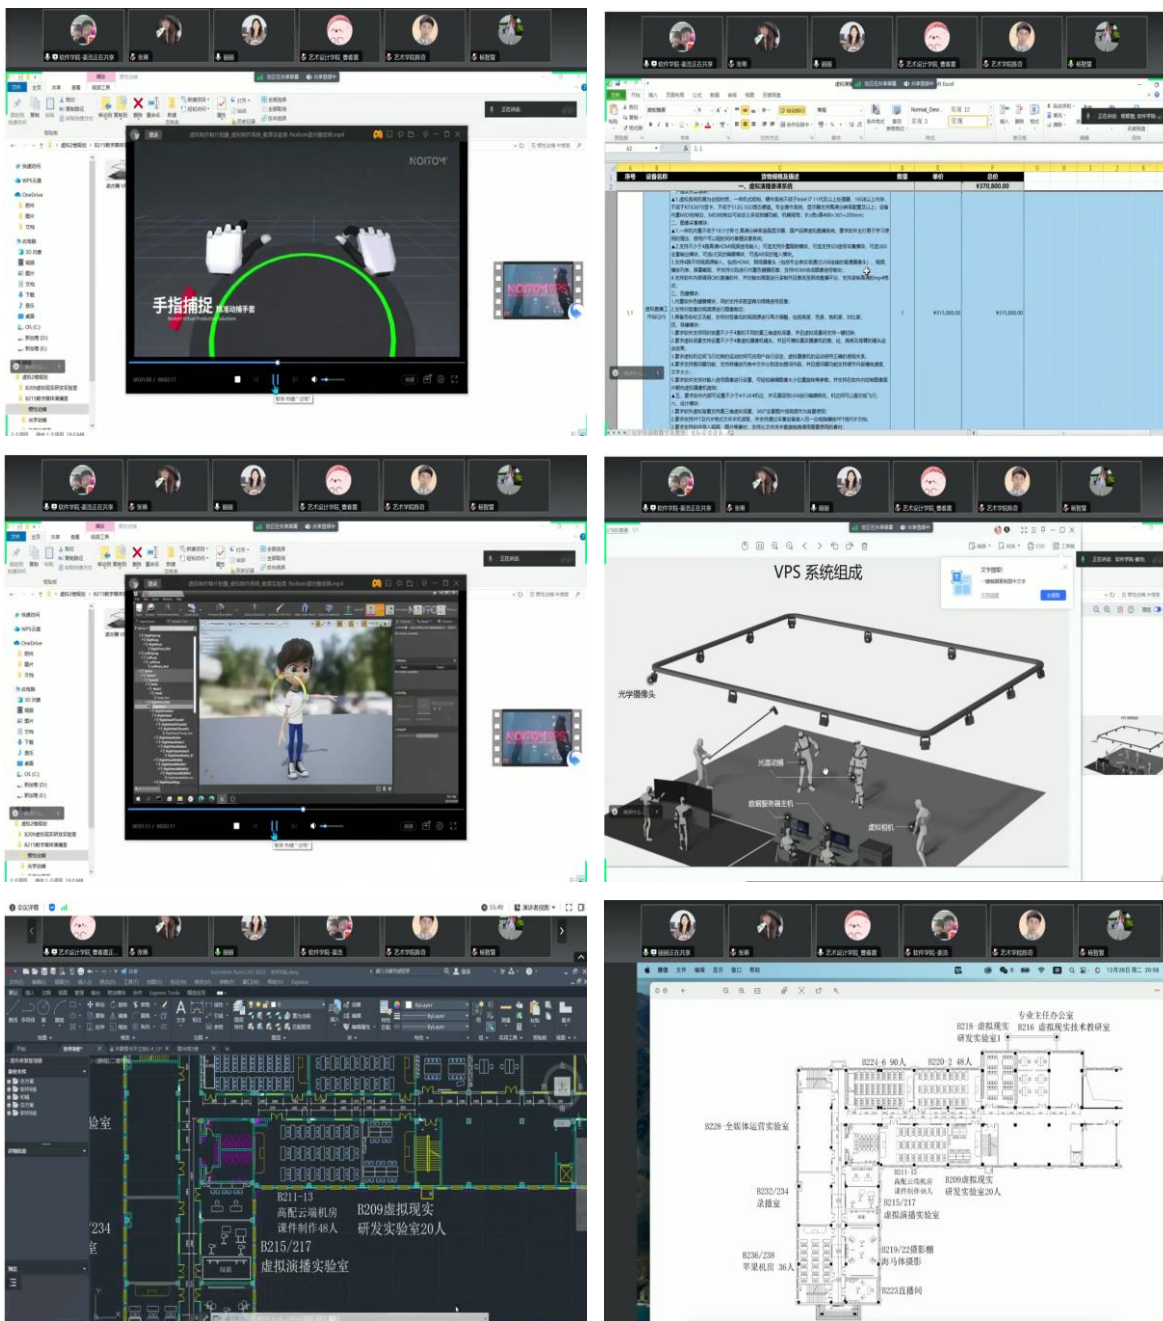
NOITOM
手指捕捉
艺术设计学院 曹嘉
艺术学院路苗
杨智慧
VPS 系统组成
光学摄像头
光圈动捕
数据服务器主机
虚拟相机
B211-13
高配云端机房
课件制作48人
B209虚拟现实
研发实验室20人
B215/217
虚拟演播实验室
验室
234
专业主任办公室
B218 虚拟现实研发实验室1
B216 虚拟现实技术教研室
B224-6 90人
B220-2 48人
B228-全媒体运营实验室
B232/234
录播室
B236/238
苹果机房 36人
B219/22摄影棚
 青马体摄影
B223直播间